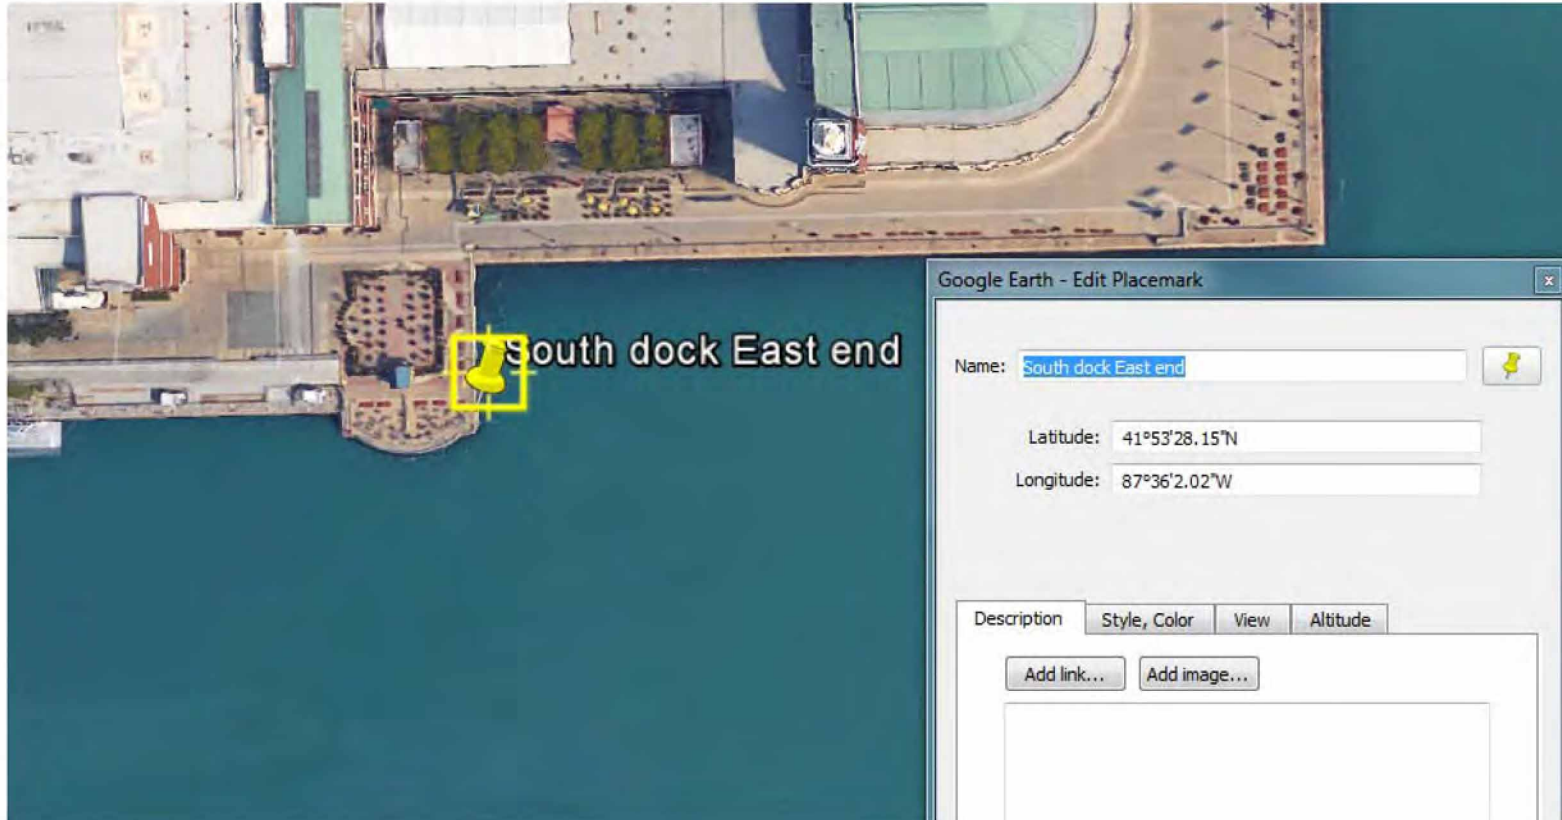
South dock East end

Google Earth - Edit Placemark

Name: South dock East end

Latitude: 41°53'28.15"N

Longitude: 87°36'2.02"W

Description | Style, Color | View | Altitude

Add link... | Add image...